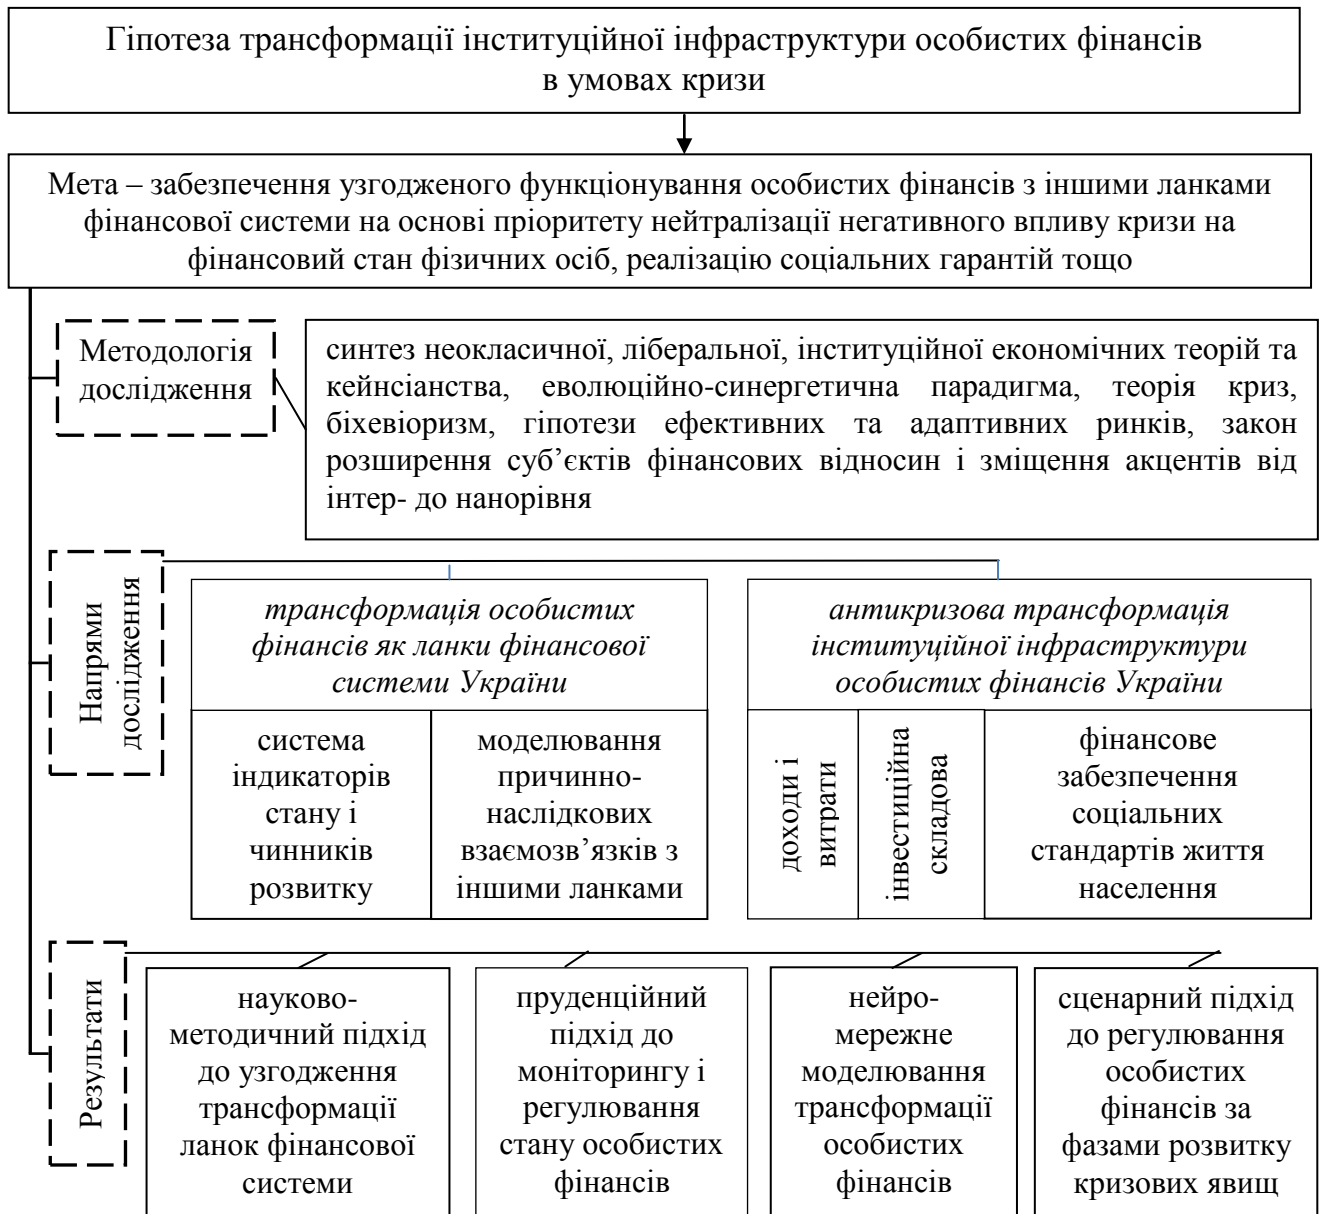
Гіпотеза трансформації інституційної інфраструктури особистих фінансів в умовах кризи

Мета – забезпечення узгодженого функціонування особистих фінансів з іншими ланками фінансової системи на основі пріоритету нейтралізації негативного впливу кризи на фінансовий стан фізичних осіб, реалізацію соціальних гарантій тощо

Методологія дослідження

синтез неокласичної, ліберальної, інституційної економічних теорій та кейнсіанства, еволюційно-синергетична парадигма, теорія криз, біхевіоризм, гіпотези ефективних та адаптивних ринків, закон розширення суб'єктів фінансових відносин і зміщення акцентів від інтер- до нанорівня

Напрями дослідження

трансформація особистих фінансів як ланки фінансової системи України

система індикаторів стану і чинників розвитку

моделювання причинно-наслідкових взаємозв'язків з іншими ланками

антикризова трансформація інституційної інфраструктури особистих фінансів України

доходи і витрати

інвестиційна складова

фінансове забезпечення соціальних стандартів життя населення

Результати

науково-методичний підхід до узгодження трансформації ланок фінансової системи

пруденційний підхід до моніторингу і регулювання стану особистих фінансів

нейро-мережне моделювання трансформації особистих фінансів

сценарний підхід до регулювання особистих фінансів за фазами розвитку кризових явищ